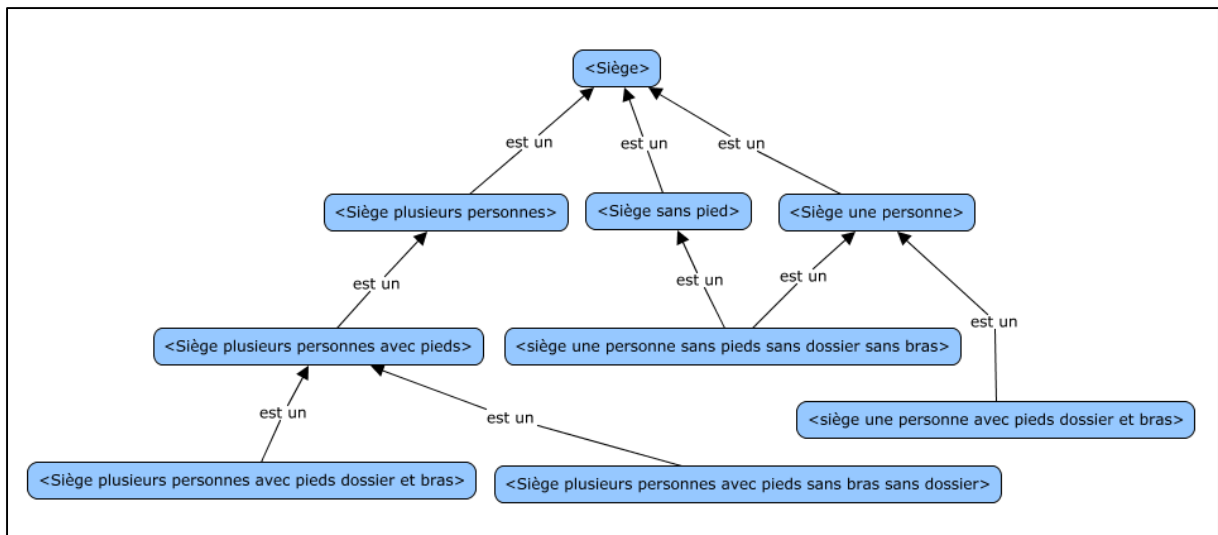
<Siège>

est un

est un

est un

<Siège plusieurs personnes>

<Siège sans pied>

<Siège une personne>

est un

est un

est un

est un

<Siège plusieurs personnes avec pieds>

<siège une personne sans pieds sans dossier sans bras>

est un

est un

<siège une personne avec pieds dossier et bras>

<Siège plusieurs personnes avec pieds dossier et bras>

<Siège plusieurs personnes avec pieds sans bras sans dossier>